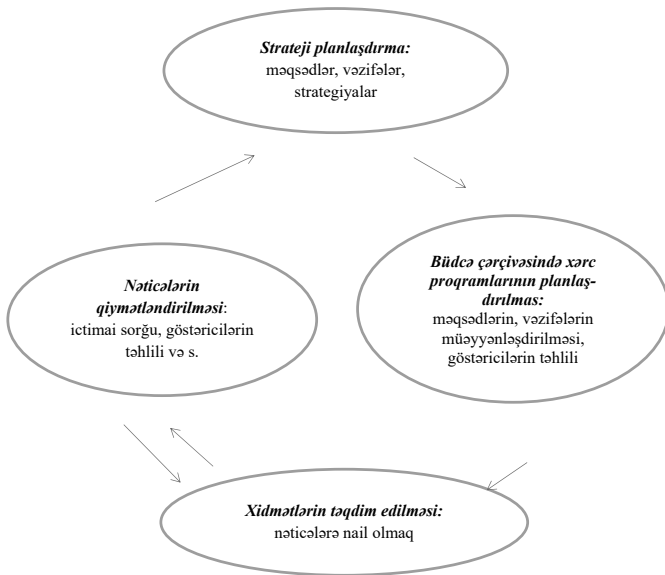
*Strateji planlaşdırma:*
məqsədlər, vəzifələr, strategiyalar

*Büdcə çərçivəsində xərc proqramlarının planlaşdırılması:*
məqsədlərin, vəzifələrin müəyyənləşdirilməsi, göstəricilərin təhlili

*Xidmətlərin təqdim edilməsi:*
nəticələrə nail olmaq

*Nəticələrin qiymətləndirilməsi*:
ictimai sorğu, göstəricilərin təhlili və s.